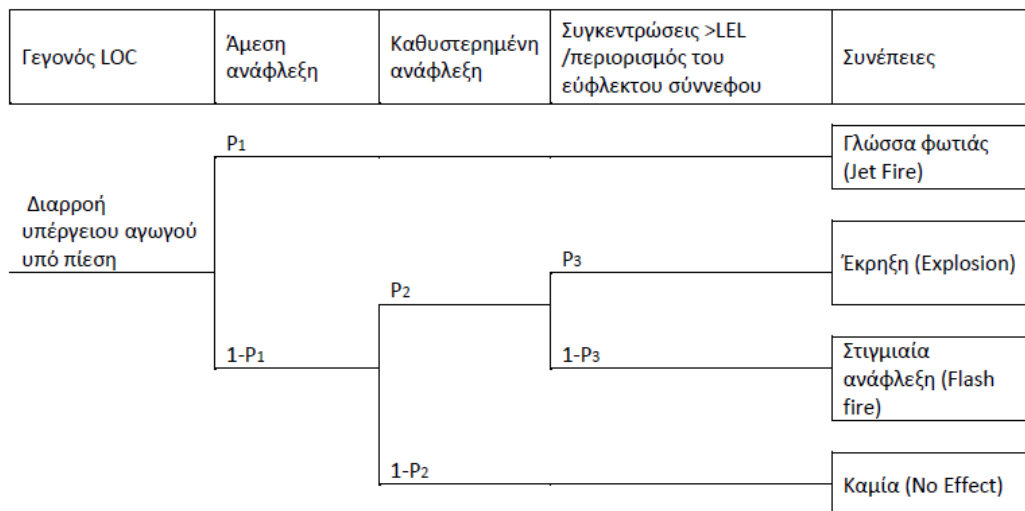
| Γεγονός LOC | Άμεση ανάφλεξη | Καθυστερημένη ανάφλεξη | Συγκεντρώσεις >LEL /περιορισμός του εύφλεκτου σύννεφου | Συνέπειες |
|---|---|---|---|---|

Διαρροή υπέργειου αγωγού υπό πίεση

$P_1$

Γλώσσα φωτιάς (Jet Fire)

$1-P_1$

$P_2$

$P_3$

Έκρηξη (Explosion)

$1-P_3$

Στιγμιαία ανάφλεξη (Flash fire)

$1-P_2$

Καμία (No Effect)